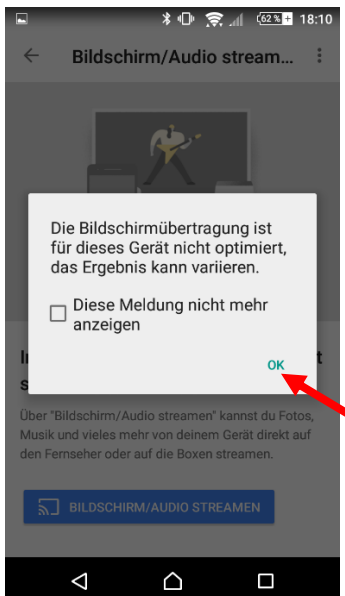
62 % 18:10

Bildschirm/Audio stream...

Die Bildschirmübertragung ist für dieses Gerät nicht optimiert, das Ergebnis kann variieren.

Diese Meldung nicht mehr anzeigen

OK

I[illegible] t
s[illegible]

Über "Bildschirm/Audio streamen" kannst du Fotos, Musik und vieles mehr von deinem Gerät direkt auf den Fernseher oder auf die Boxen streamen.

BILDSCHIRM/AUDIO STREAMEN